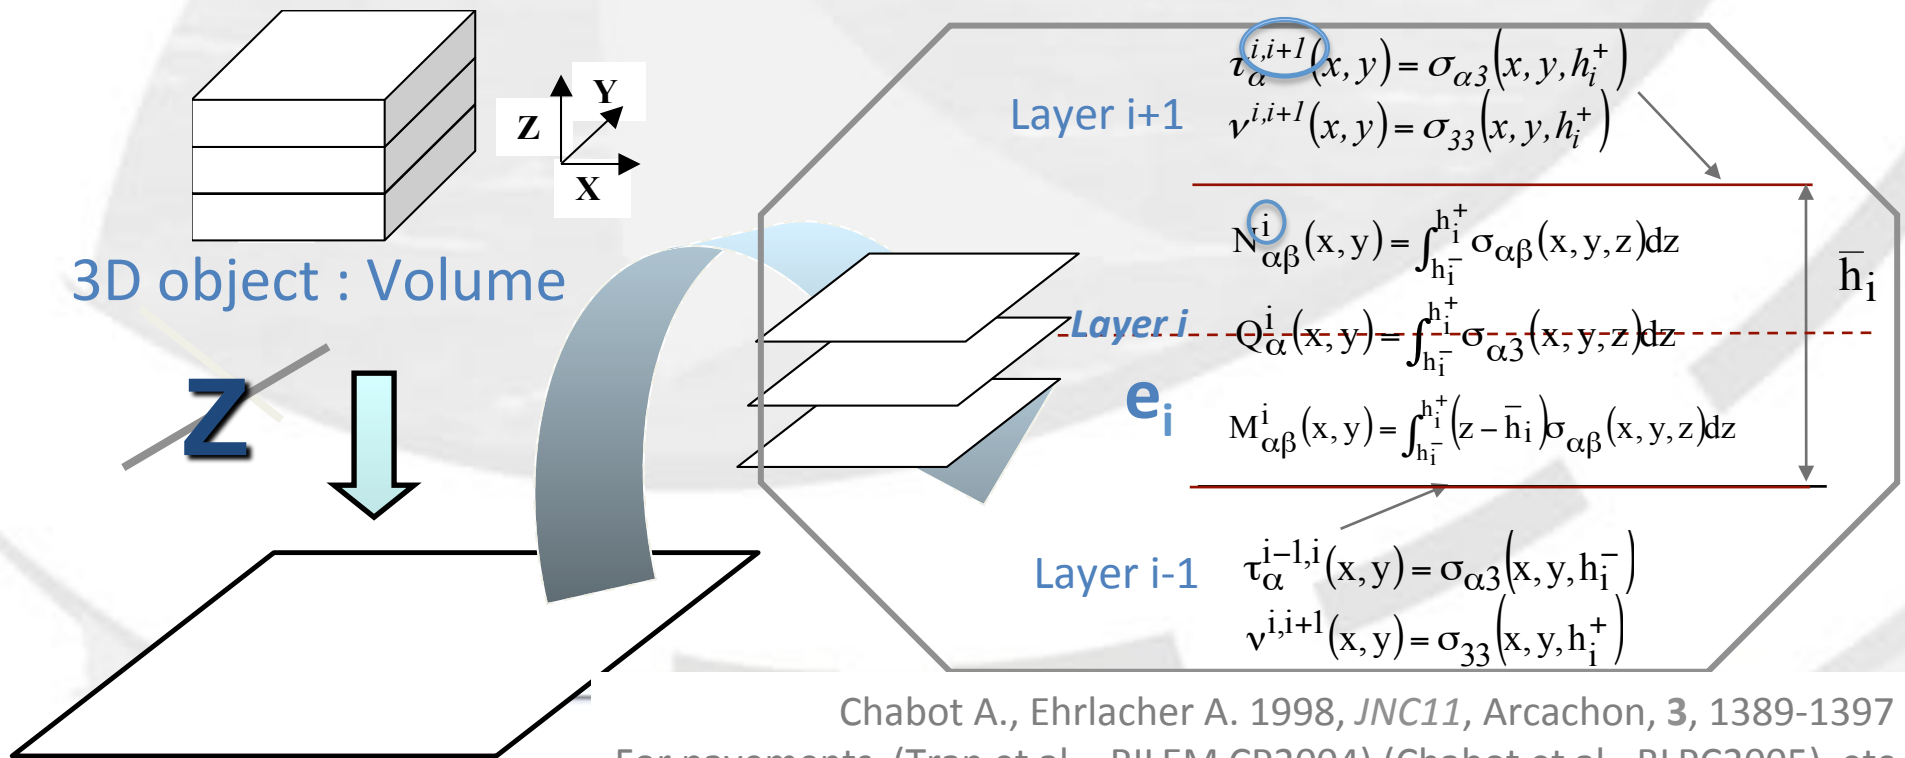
Y
Z
X

3D object : Volume

Z

Layer i+1
$\tau_{\alpha}^{i,i+1}(x,y)=\sigma_{\alpha 3}(x,y,h_i^+)$
$\nu^{i,i+1}(x,y)=\sigma_{33}(x,y,h_i^+)$

$N_{\alpha\beta}^{i}(x,y)=\int_{h_i^-}^{h_i^+}\sigma_{\alpha\beta}(x,y,z)dz$

$\bar{h}_i$

Layer i
$Q_{\alpha}^{i}(x,y)=\int_{h_i^-}^{h_i^+}\sigma_{\alpha 3}(x,y,z)dz$

$e_i$
$M_{\alpha\beta}^{i}(x,y)=\int_{h_i^-}^{h_i^+}(z-\bar{h}_i)\sigma_{\alpha\beta}(x,y,z)dz$

Layer i-1
$\tau_{\alpha}^{i-1,i}(x,y)=\sigma_{\alpha 3}(x,y,h_i^-)$
$\nu^{i,i+1}(x,y)=\sigma_{33}(x,y,h_i^+)$

Chabot A., Ehrlacher A. 1998, *JNC11*, Arcachon, **3**, 1389-1397
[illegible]